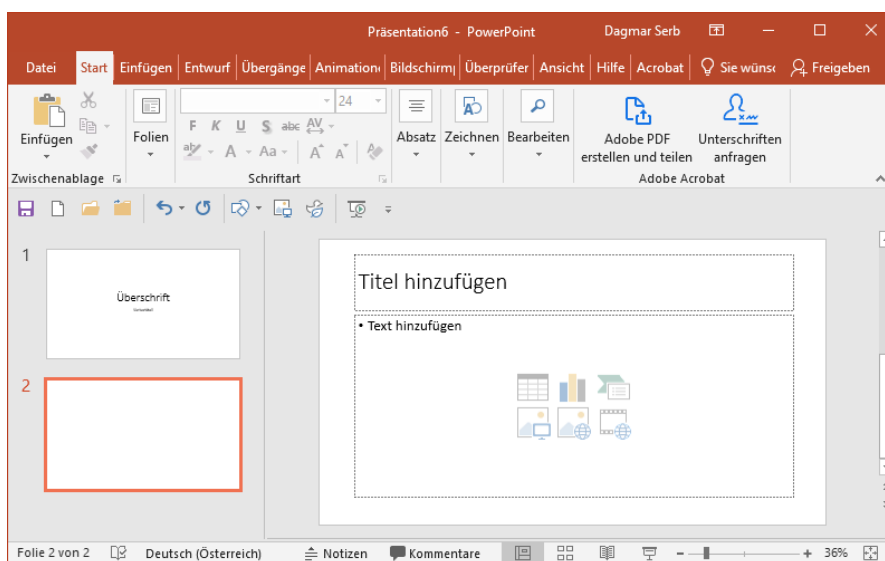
Präsentation6 - PowerPoint Dagmar Serb

Datei Start Einfügen Entwurf Übergänge Animation Bildschirm Überprüfen Ansicht Hilfe Acrobat Sie wünsc Freigeben

Einfügen Folien 24 F K U S abc Absatz Zeichnen Bearbeiten Adobe PDF erstellen und teilen Unterschriften anfragen

Zwischenablage Schriftart Adobe Acrobat

1

Überschrift

2

Titel hinzufügen

• Text hinzufügen

Folie 2 von 2 Deutsch (Österreich) Notizen Kommentare + 36%